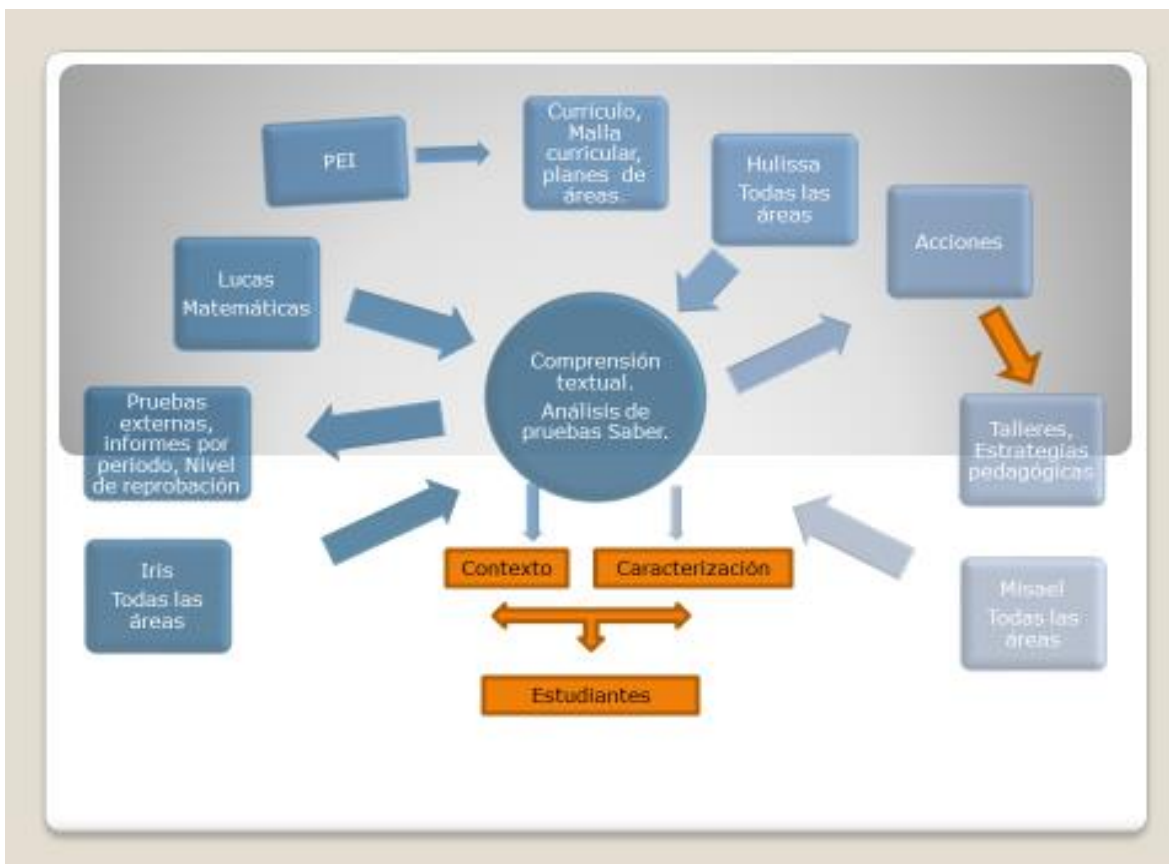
PEI

Currículo, Malla curricular, planes de áreas.

Hulissa
Todas las áreas

Acciones

Lucas
Matemáticas

Comprensión textual.
Análisis de pruebas Saber.

Pruebas externas, informes por periodo, Nivel de reprobación

Talleres, Estrategias pedagógicas

Iris
Todas las áreas

Contexto

Caracterización

Misael
Todas las áreas

Estudiantes